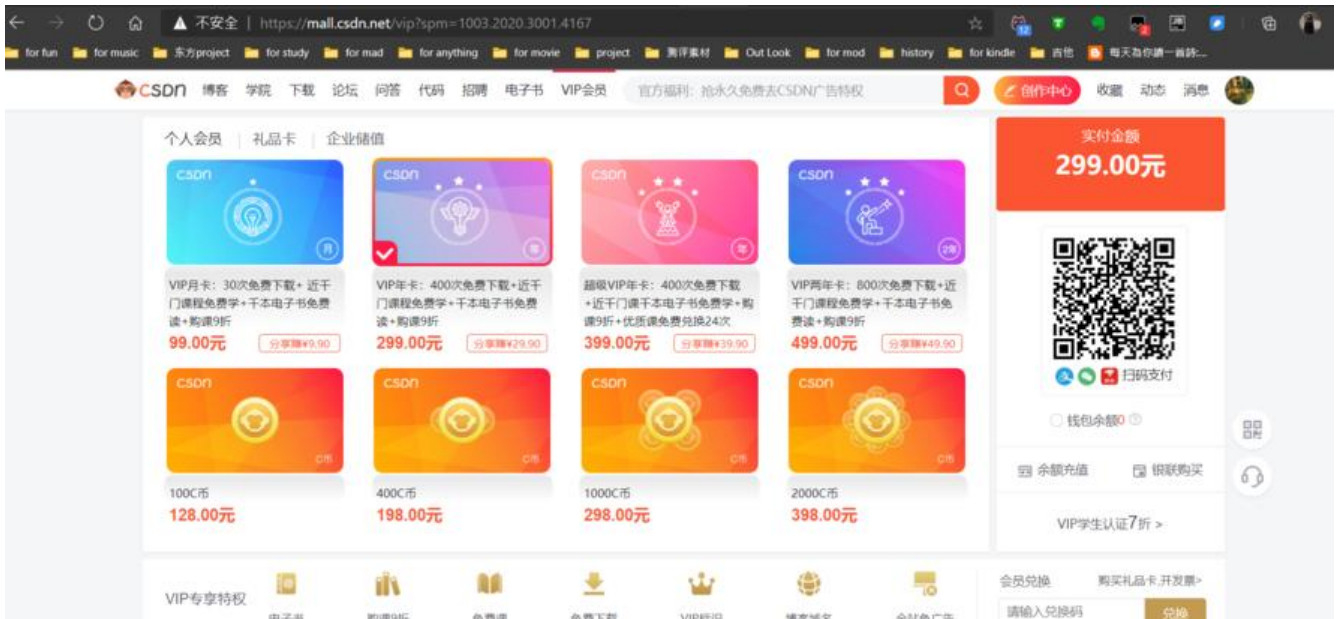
不安全 | https://mall.csdn.net/vip?spm=1003.2020.3001.4167

for fun for music 东方project for study for mad for anything for movie project 测评素材 Out Look for mod history for kindle 吉他 每天为你读一首诗...

CSDN 博客 学院 下载 论坛 问答 代码 招聘 电子书 VIP会员 官方福利：抢永久免费去CSDN广告特权 创作中心 收藏 动态 消息

个人会员 | 礼品卡 | 企业储值

csdn 月
VIP月卡：30次免费下载+ 近千门课程免费学+千本电子书免费读+购课9折
99.00元 分享赚¥9.90

csdn 年
VIP年卡：400次免费下载+近千门课程免费学+千本电子书免费读+购课9折
299.00元 分享赚¥29.90

csdn 年
超级VIP年卡：400次免费下载+近千门课千本电子书免费学+购课9折+优质课免费兑换24次
399.00元 分享赚¥39.90

csdn 2年
VIP两年卡：800次免费下载+近千门课程免费学+千本电子书免费读+购课9折
499.00元 分享赚¥49.90

csdn C币
100C币
128.00元

csdn C币
400C币
198.00元

csdn C币
1000C币
298.00元

csdn C币
2000C币
398.00元

实付金额
299.00元

扫码支付

钱包余额0

余额充值 银联购买

VIP学生认证7折 >

VIP专享特权 电子书 购课9折 免费课 免费下载 VIP标识 博客域名 全站免广告

会员兑换 购买礼品卡,开发票>
请输入兑换码 兑换